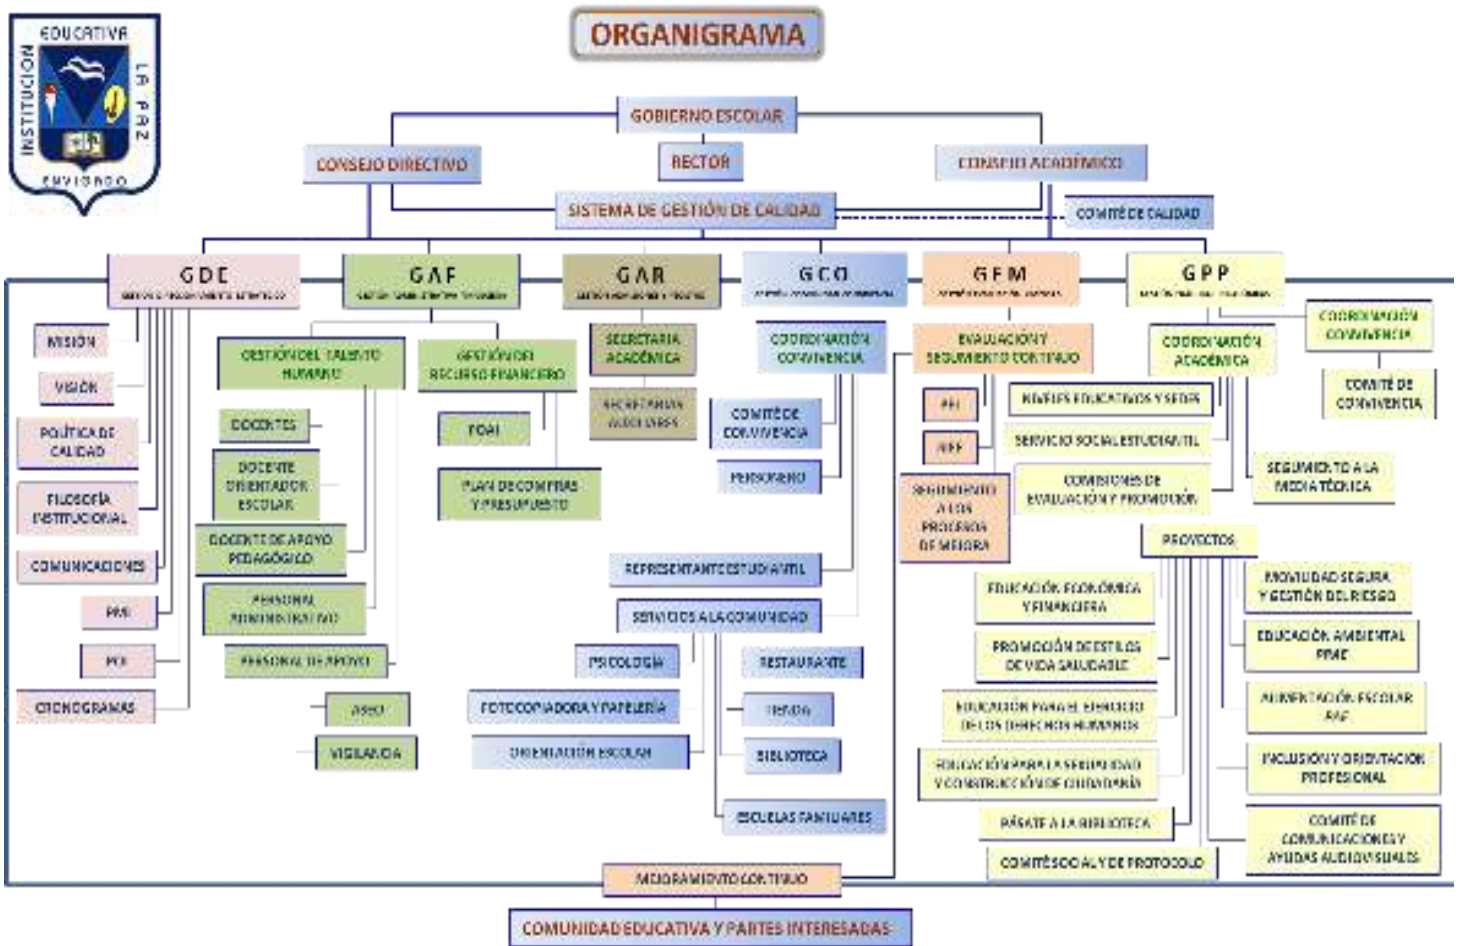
INSTITUCION EDUCATIVA LA PAZ
ENVIGADO

ORGANIGRAMA

GOBIERNO ESCOLAR

CONSEJO DIRECTIVO

RECTOR

CONSEJO ACADÉMICO

SISTEMA DE GESTIÓN DE CALIDAD

COMITÉ DE CALIDAD

GDE
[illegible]

MISIÓN
VISIÓN
POLÍTICA DE CALIDAD
FILOSOFÍA INSTITUCIONAL
COMUNICACIONES
PMI
PEI
CRONOGRAMAS

GAF
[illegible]

GESTIÓN DEL TALENTO HUMANO
DOCENTES
DOCENTE ORIENTADOR ESCOLAR
DOCENTE DE APOYO PEDAGÓGICO
PERSONAL ADMINISTRATIVO
PERSONAL DE APOYO
ASEO
VIGILANCIA

GESTIÓN DEL RECURSO FINANCIERO
FOAI
PLAN DE COMPRAS Y PRESUPUESTO

GAR
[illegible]

SECRETARIA ACADÉMICA
SECRETARIAS AUXILIARES

GCO
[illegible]

COORDINACIÓN CONVIVENCIA
COMITÉ DE CONVIVENCIA
PERSONERO
REPRESENTANTE ESTUDIANTIL
SERVICIOS A LA COMUNIDAD
PSICOLOGÍA
RESTAURANTE
FOTOCOPIADORA Y PAPELERÍA
TIENDA
ORIENTACIÓN ESCOLAR
BIBLIOTECA
ESCUELAS FAMILIARES

GEM
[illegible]

EVALUACIÓN Y SEGUIMIENTO CONTINUO
PEI
PMI
SEGUIMIENTO A LOS PROCESOS DE MEJORA

GPP
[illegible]

COORDINACIÓN ACADÉMICA
NIVELES EDUCATIVOS Y SEDES
SERVICIO SOCIAL ESTUDIANTIL
COMISIONES DE EVALUACIÓN Y PROMOCIÓN
SEGUIMIENTO A LA MEDIA TÉCNICA
COORDINACIÓN CONVIVENCIA
COMITÉ DE CONVIVENCIA

PROYECTOS
EDUCACIÓN ECONÓMICA Y FINANCIERA
PROMOCIÓN DE ESTILOS DE VIDA SALUDABLE
EDUCACIÓN PARA EL EJERCICIO DE LOS DERECHOS HUMANOS
EDUCACIÓN PARA LA SEXUALIDAD Y CONSTRUCCIÓN DE CIUDADANÍA
PÁSATE A LA BIBLIOTECA
COMITÉ SOCIAL Y DE PROTOCOLO
MOVILIDAD SEGURA Y GESTIÓN DEL RIESGO
EDUCACIÓN AMBIENTAL PRAE
ALIMENTACIÓN ESCOLAR PAE
INCLUSIÓN Y ORIENTACIÓN PROFESIONAL
COMITÉ DE COMUNICACIONES Y AYUDAS AUDIOVISUALES

MEJORAMIENTO CONTINUO

COMUNIDAD EDUCATIVA Y PARTES INTERESADAS